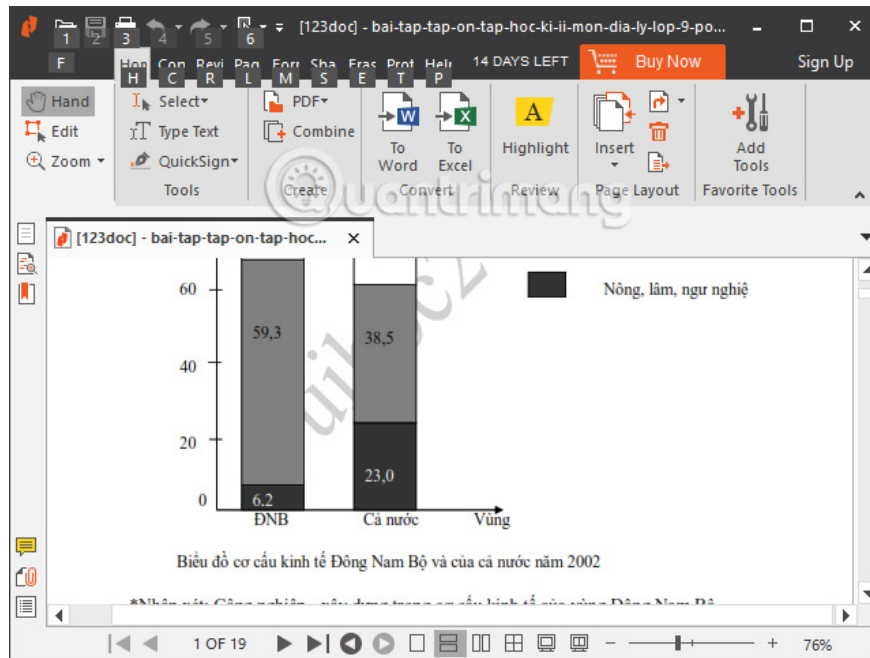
1 2 3 4 5 6 [123doc] - bai-tap-tap-on-tap-hoc-ki-ii-mon-dia-ly-lop-9-po...

F Hon H Con C Revi R Pag L Forr M Sha S Eras E Prot T Help P 14 DAYS LEFT Buy Now Sign Up

Hand Edit Zoom Select Type Text QuickSign Tools PDF Combine Create To Word To Excel Convert Highlight Review Insert Page Layout Add Tools Favorite Tools

[123doc] - bai-tap-tap-on-tap-hoc... ×

60

40

20

0

59,3

6,2

38,5

23,0

ĐNB

Cả nước

Vùng

Nông, lâm, ngư nghiệp

Biểu đồ cơ cấu kinh tế Đông Nam Bộ và của cả nước năm 2002

*Nhận xét: Công nghiệp – xây dựng trong cơ cấu kinh tế của vùng Đông Nam Bộ

1 OF 19 76%

quantrimang